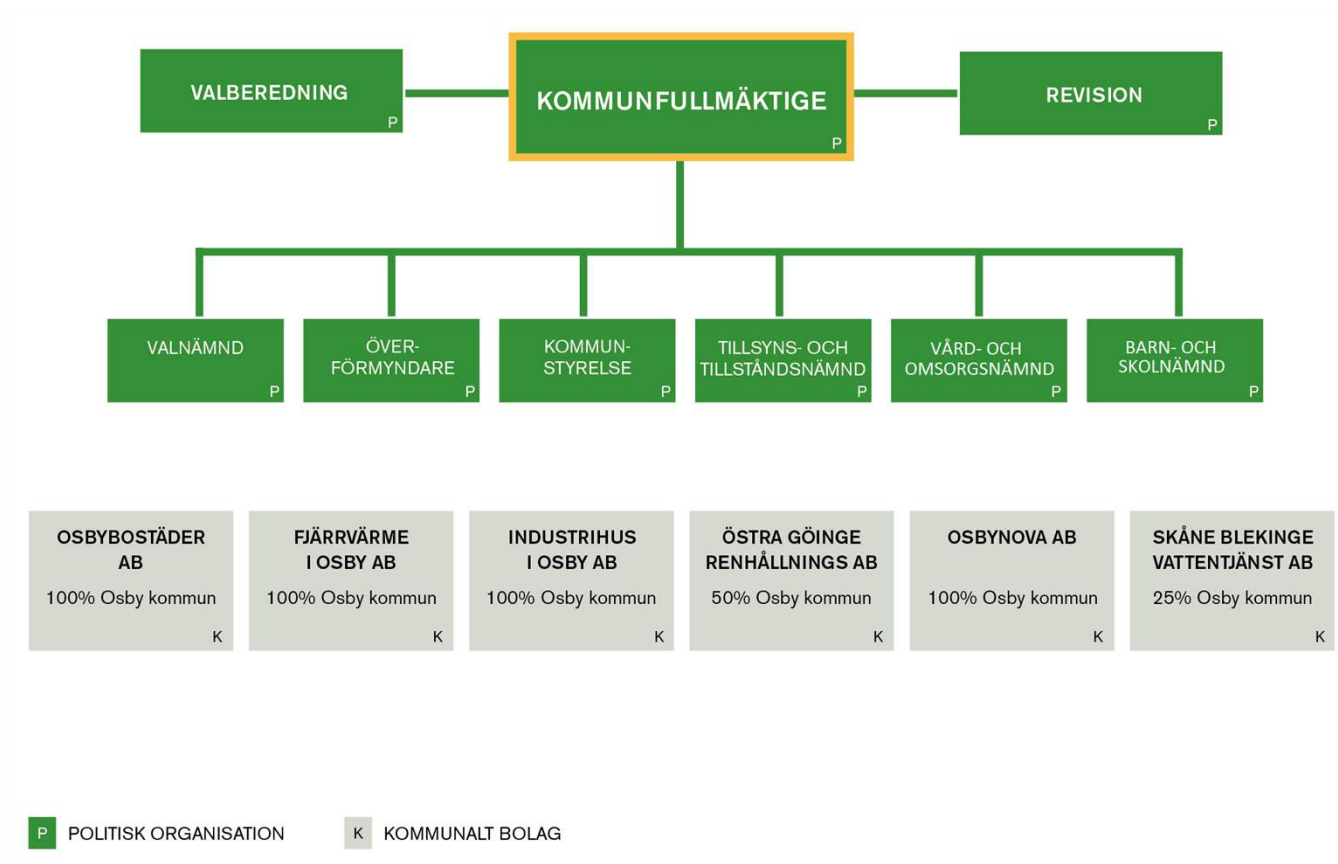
VALBEREDNING
P

KOMMUNFULLMÄKTIGE
P

REVISION
P

VALNÄMND
P

ÖVERFÖRMYNDARE
P

KOMMUNSTYRELSE
P

TILLSYNS- OCH TILLSTÅNDSNÄMND
P

VÅRD- OCH OMSORGSNÄMND
P

BARN- OCH SKOLNÄMND
P

OSBYBOSTÄDER AB
100% Osby kommun
K

FJÄRRVÄRME I OSBY AB
100% Osby kommun
K

INDUSTRIHUS I OSBY AB
100% Osby kommun
K

ÖSTRA GÖINGE RENHÅLLNINGS AB
50% Osby kommun
K

OSBYNOVA AB
100% Osby kommun
K

SKÅNE BLEKINGE VATTENTJÄNST AB
25% Osby kommun
K

P POLITISK ORGANISATION
K KOMMUNALT BOLAG